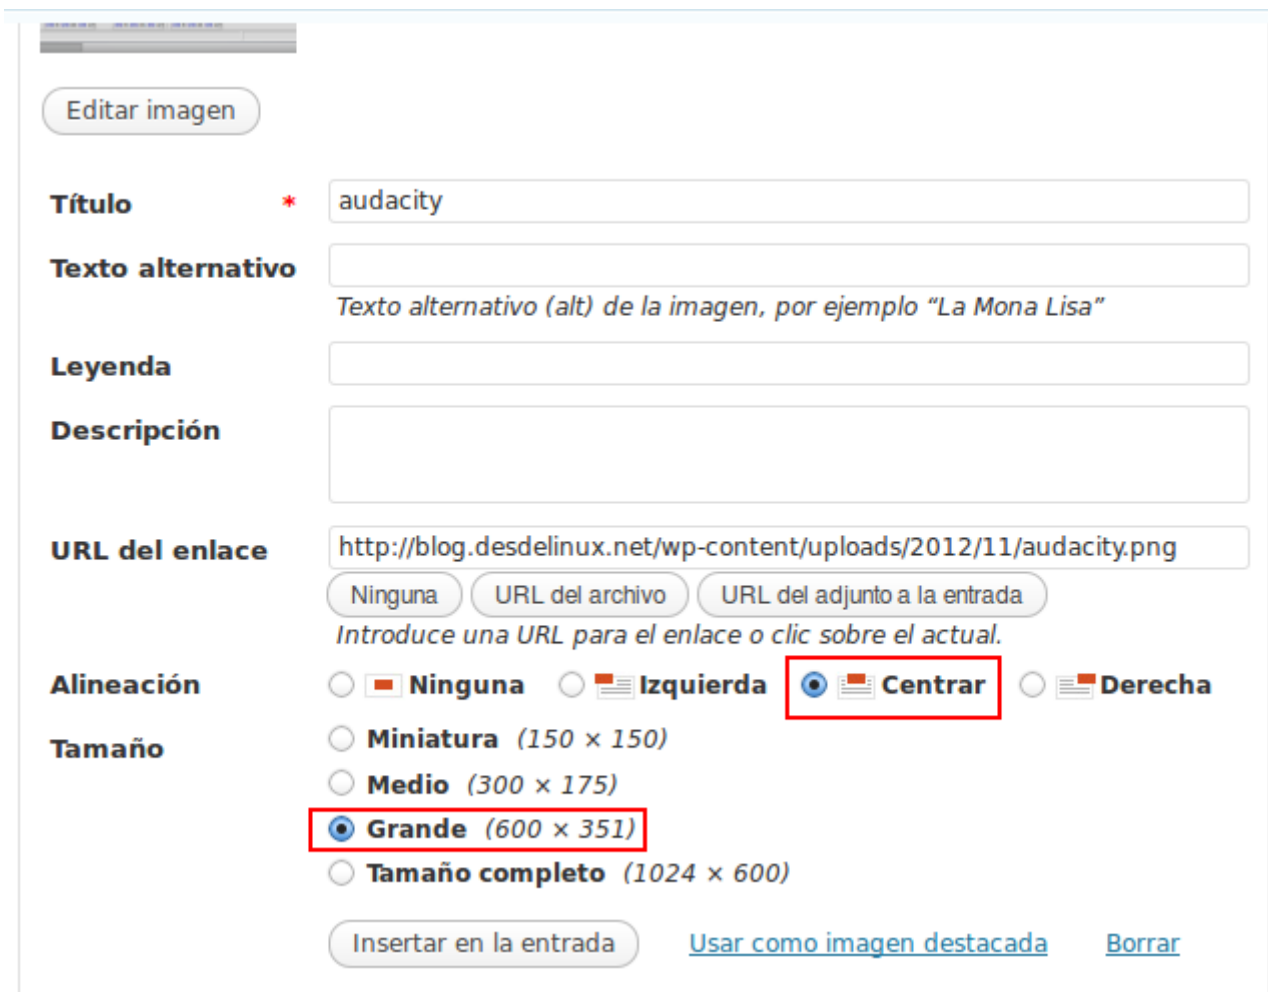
Editar imagen

Título *
audacity

Texto alternativo
Texto alternativo (alt) de la imagen, por ejemplo “La Mona Lisa”

Leyenda

Descripción

URL del enlace
http://blog.desdelinux.net/wp-content/uploads/2012/11/audacity.png

Ninguna
URL del archivo
URL del adjunto a la entrada

Introduce una URL para el enlace o clic sobre el actual.

Alineación
Ninguna
Izquierda
Centrar
Derecha

Tamaño
Miniatura (150 × 150)
Medio (300 × 175)
Grande (600 × 351)
Tamaño completo (1024 × 600)

Insertar en la entrada
Usar como imagen destacada
Borrar